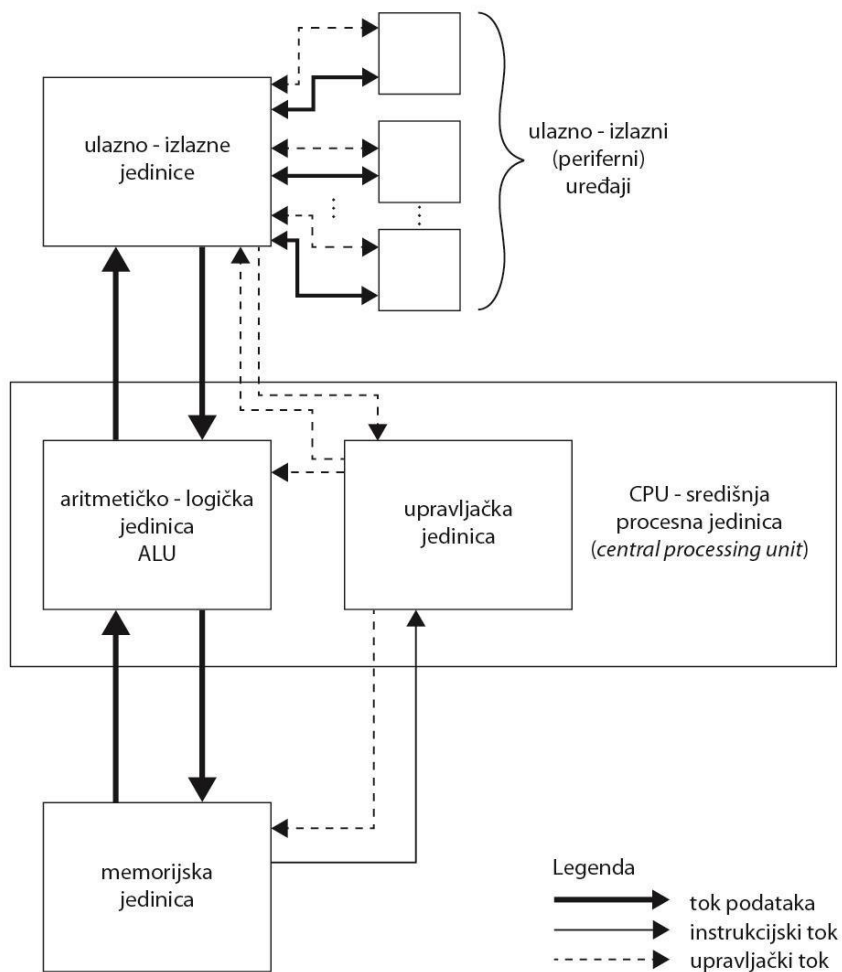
ulazno - izlazne jedinice

ulazno - izlazni (periferni) uređaji

aritmetičko - logička jedinica ALU

upravljačka jedinica

CPU - središnja procesna jedinica (central processing unit)

memorijska jedinica

Legenda
tok podataka
instrukcijski tok
upravljački tok